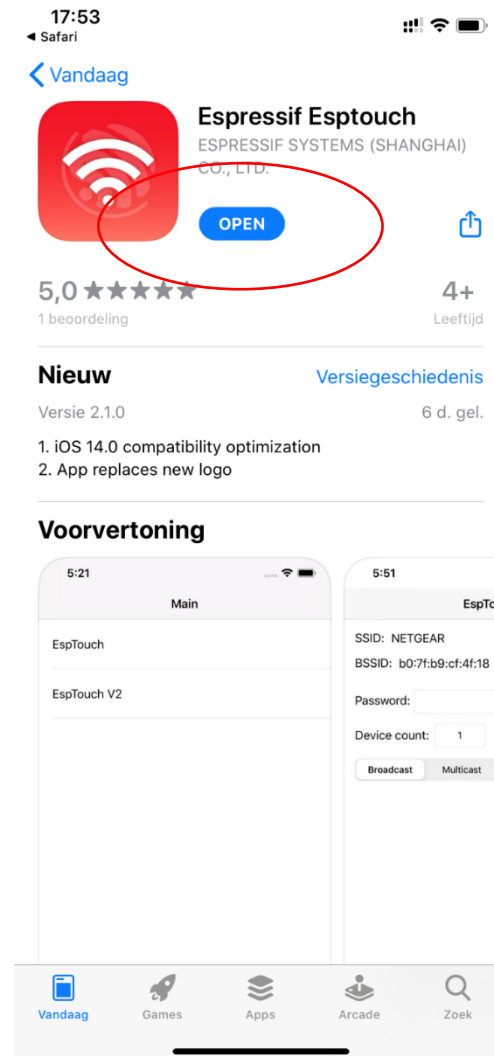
17:53
◂ Safari

Vandaag

Espressif Esptouch
ESPRESSIF SYSTEMS (SHANGHAI) CO., LTD.

OPEN

5,0 ★★★★★
1 beoordeling

4+
Leeftijd

Nieuw
Versiegeschiedenis

Versie 2.1.0
6 d. gel.

1. iOS 14.0 compatibility optimization
2. App replaces new logo

Voorvertoning

5:21

Main

EspTouch

EspTouch V2

5:51

EspTo

SSID: NETGEAR

BSSID: b0:7f:b9:cf:4f:18

Password:

Device count: 1

Broadcast
Multicast

Vandaag
Games
Apps
Arcade
Zoek